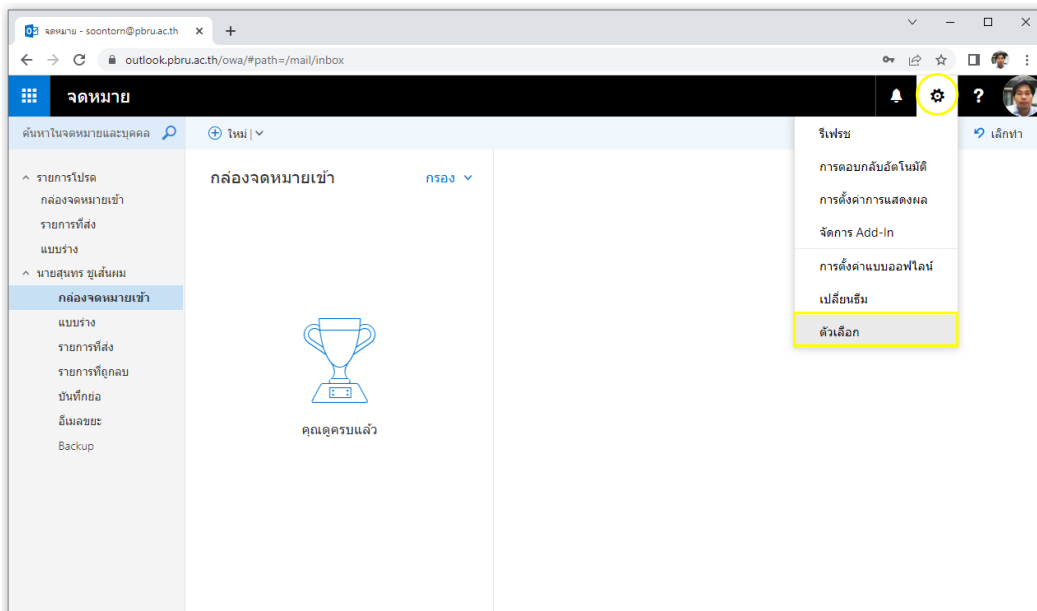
จดหมาย - soontorn@pbru.ac.th

outlook.pbru.ac.th/owa/#path=/mail/inbox

จดหมาย

?

ค้นหาในจดหมายและบุคคล

ใหม่ |

เลิกทำ

รายการโปรด
กล่องจดหมายเข้า
รายการที่ส่ง
แบบร่าง
นายสุนทร ชูเส้นผม
กล่องจดหมายเข้า
แบบร่าง
รายการที่ส่ง
รายการที่ถูกลบ
บันทึกย่อ
อีเมลขยะ
Backup

กล่องจดหมายเข้า

กรอง

คุณดูครบแล้ว

รีเฟรช
การตอบกลับอัตโนมัติ
การตั้งค่าการแสดงผล
จัดการ Add-In
การตั้งค่าแบบออฟไลน์
เปลี่ยนธีม
ตัวเลือก